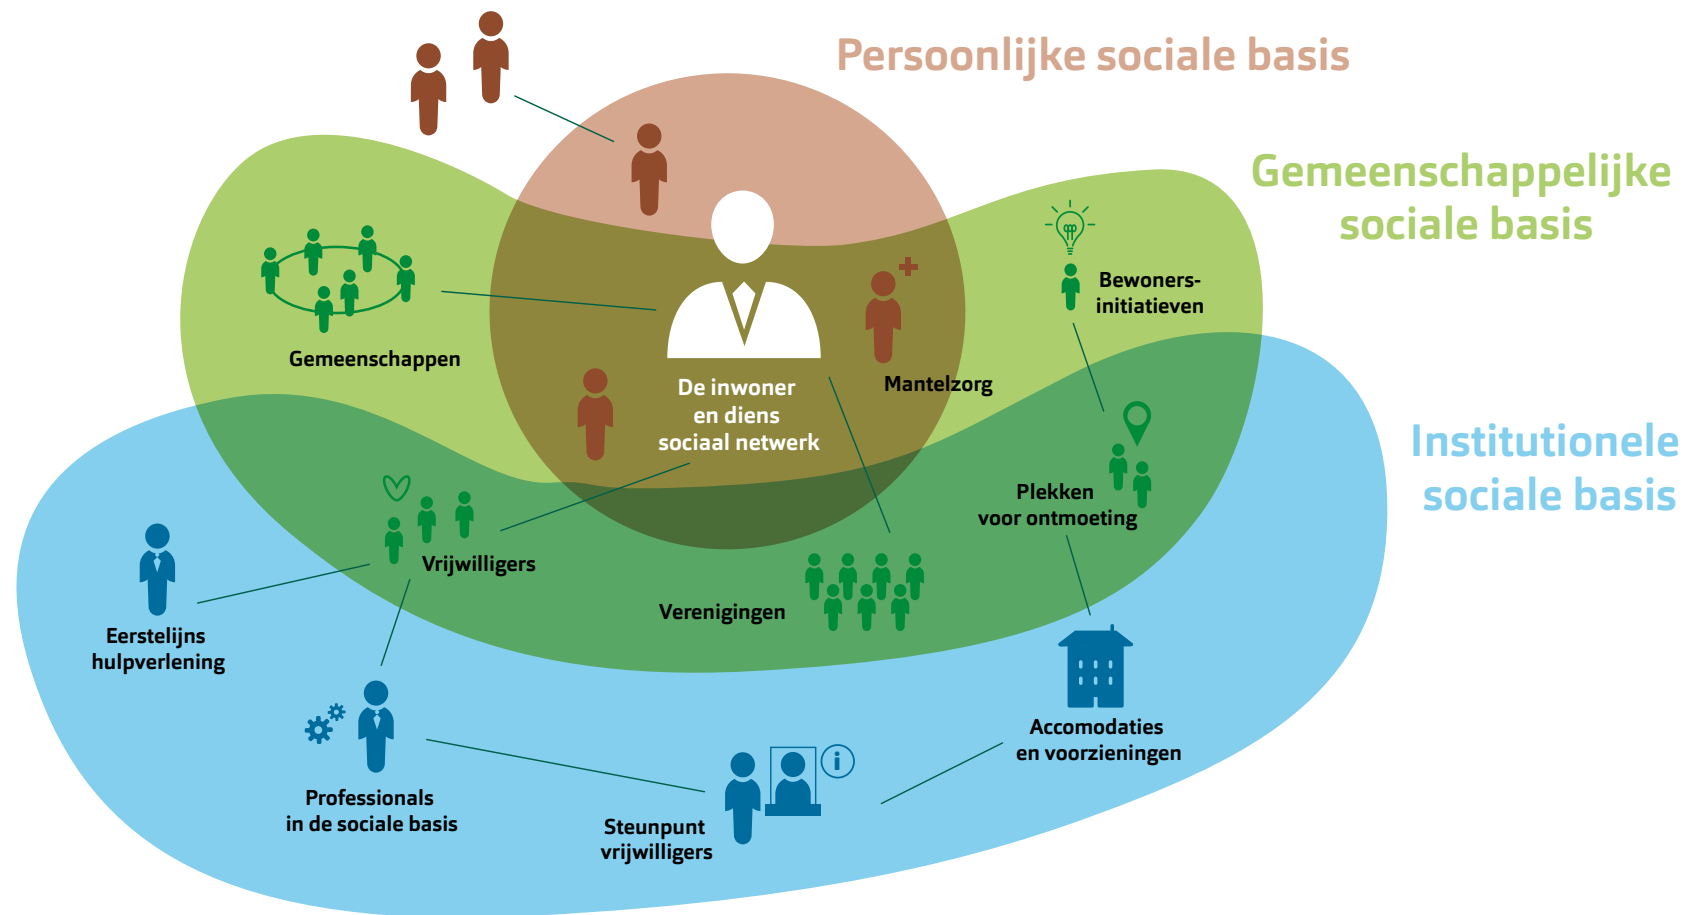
Persoonlijke sociale basis

Gemeenschappelijke sociale basis

Institutionele sociale basis

Gemeenschappen

De inwoner en diens sociaal netwerk

Mantelzorg

Bewoners-initiatieven

Plekken voor ontmoeting

Vrijwilligers

Verenigingen

Eerstelijns hulpverlening

Professionals in de sociale basis

Steunpunt vrijwilligers

Accomodaties en voorzieningen